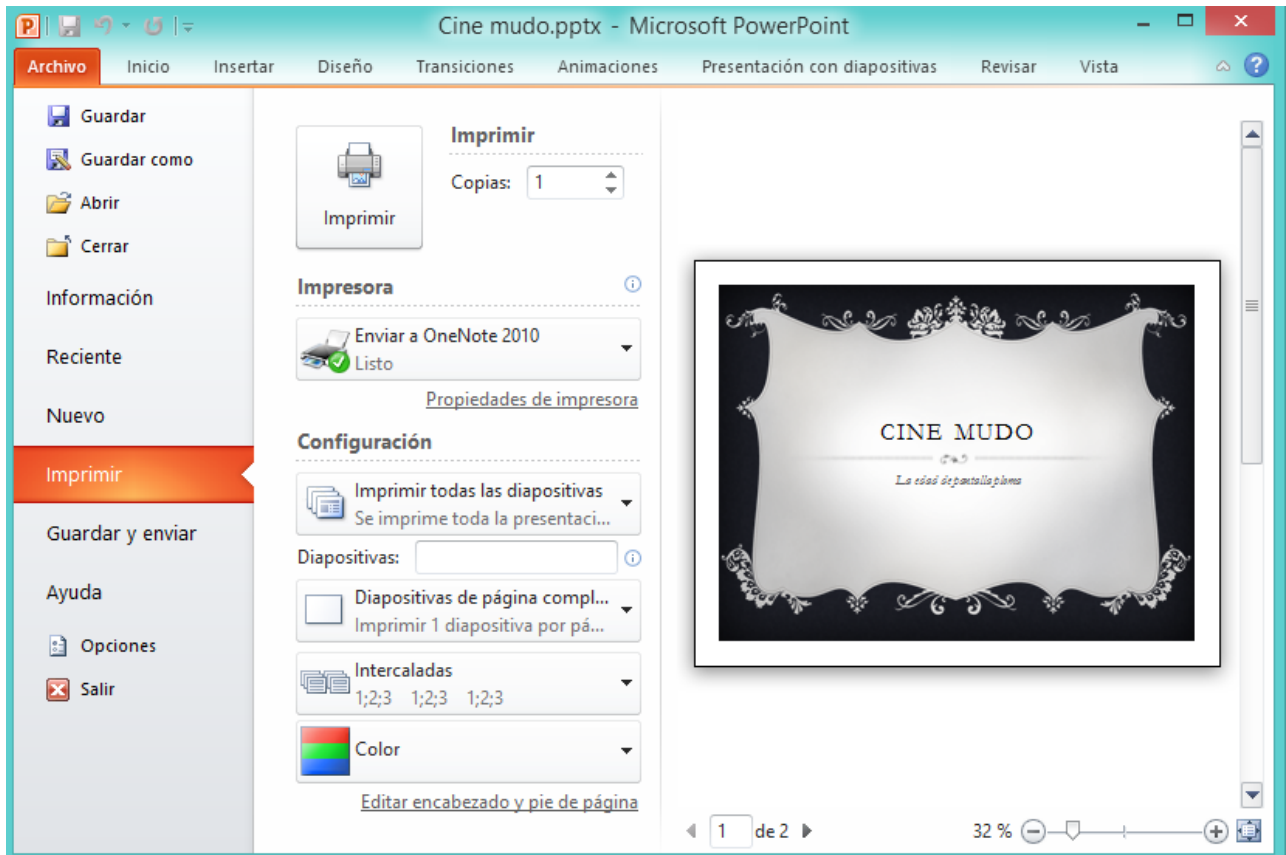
Cine mudo.pptx - Microsoft PowerPoint

Archivo Inicio Insertar Diseño Transiciones Animaciones Presentación con diapositivas Revisar Vista

Guardar
Guardar como
Abrir
Cerrar
Información
Reciente
Nuevo
Imprimir
Guardar y enviar
Ayuda
Opciones
Salir

Imprimir
Imprimir
Copias: 1

Impresora
Enviar a OneNote 2010
Listo
Propiedades de impresora

Configuración
Imprimir todas las diapositivas
Se imprime toda la presentaci...
Diapositivas:
Diapositivas de página compl...
Imprimir 1 diapositiva por pá...
Intercaladas
1;2;3 1;2;3 1;2;3
Color
Editar encabezado y pie de página

CINE MUDO
La edad de pantalla plena

1 de 2
32 %